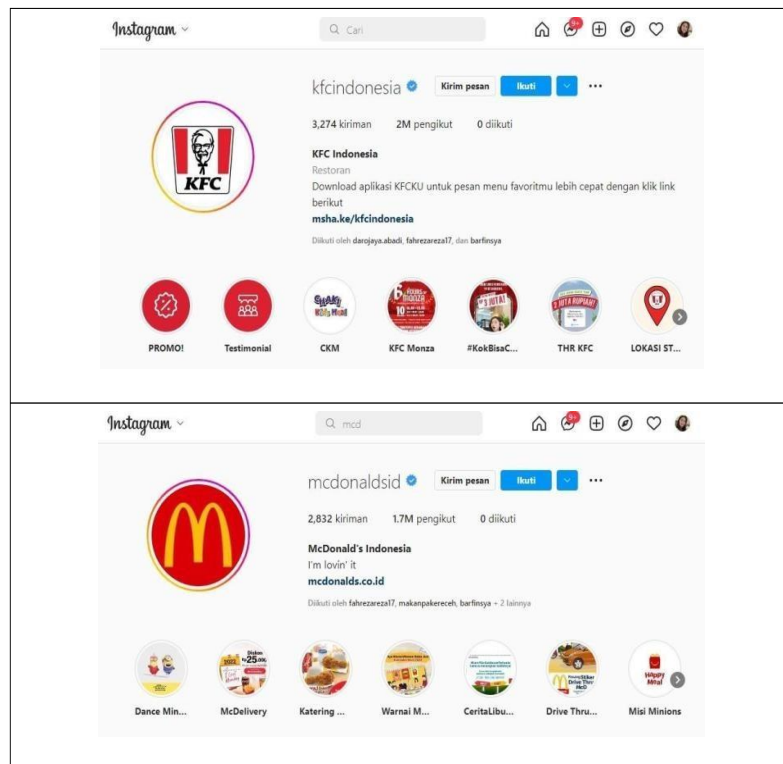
Instagram

Cari

9+

kfcindonesia

Kirim pesan

Ikuti

3,274 kiriman 2M pengikut 0 diikuti

KFC Indonesia

Restoran

Download aplikasi KFCKU untuk pesan menu favoritmu lebih cepat dengan klik link berikut

msha.ke/kfcindonesia

Diikuti oleh darojaya.abadi, fahrezareza17, dan barfinsya

KFC

PROMO!

Testimonial

CKM

KFC Monza

#KokBisaC...

THR KFC

LOKASI ST...

Instagram

mcd

9+

mcdonaldsid

Kirim pesan

Ikuti

2,832 kiriman 1.7M pengikut 0 diikuti

McDonald's Indonesia

I'm lovin' it

mcdonalds.co.id

Diikuti oleh fahrezareza17, makanpakereceh, barfinsya + 2 lainnya

Dance Min...

McDelivery

Katering ...

Warnai M...

CeritaLibu...

Drive Thru...

Misi Minions